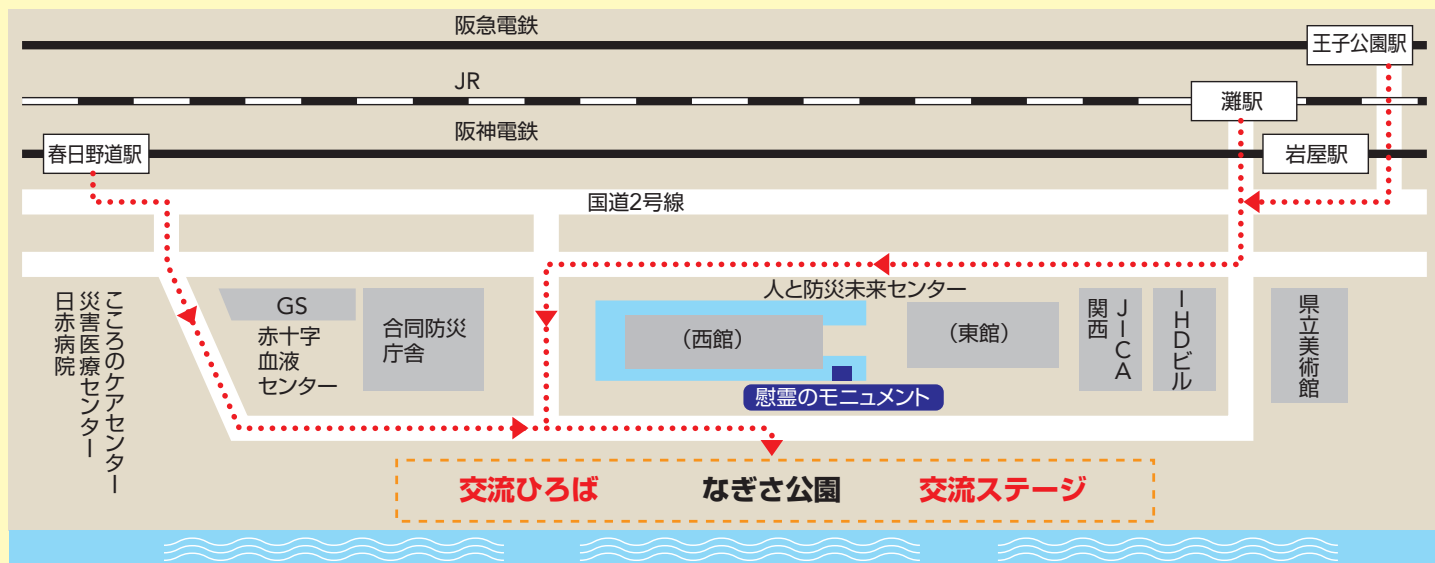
阪急電鉄

王子公園駅

JR

灘駅

阪神電鉄

春日野道駅

岩屋駅

国道2号線

こころのケアセンター

災害医療センター

日赤病院

GS

赤十字血液センター

合同防災庁舎

人と防災未来センター

（西館）

（東館）

慰霊のモニュメント

JICA関西

IHDビル

県立美術館

交流ひろば

なぎさ公園

交流ステージ